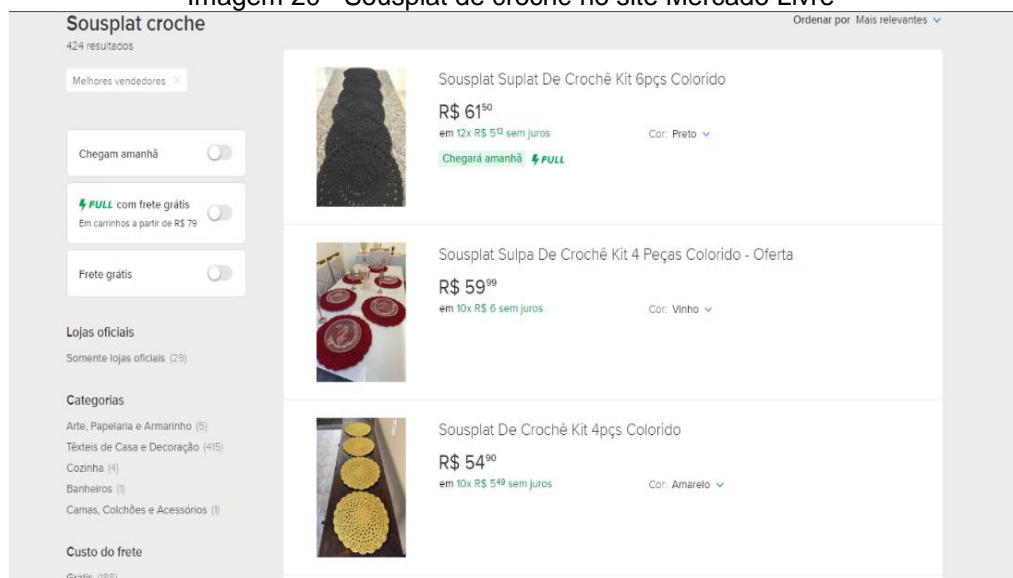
Imagem 20 - Sousplat de croche no site Mercado Livre

Sousplat croche
424 resultados

Ordenar por Mais relevantes

Melhores vendedores ×

Chegam amanhã

FULL com frete grátis
Em carrinhos a partir de R$ 79

Frete grátis

Lojas oficiais
Somente lojas oficiais (29)

Categorias
Arte, Papelaria e Armarinho (5)
Têxteis de Casa e Decoração (415)
Cozinha (4)
Banheiros (1)
Camas, Colchões e Acessórios (1)

Custo do frete
Grátis (185)

Sousplat Suplat De Crochê Kit 6pçs Colorido
R$ $61^{50}$
em 12x R$ $5^{13}$ sem juros
Cor: Preto
Chegará amanhã FULL

Sousplat Sulpa De Crochê Kit 4 Peças Colorido - Oferta
R$ $59^{99}$
em 10x R$ 6 sem juros
Cor: Vinho

Sousplat De Crochê Kit 4pçs Colorido
R$ $54^{90}$
em 10x R$ $5^{49}$ sem juros
Cor: Amarelo